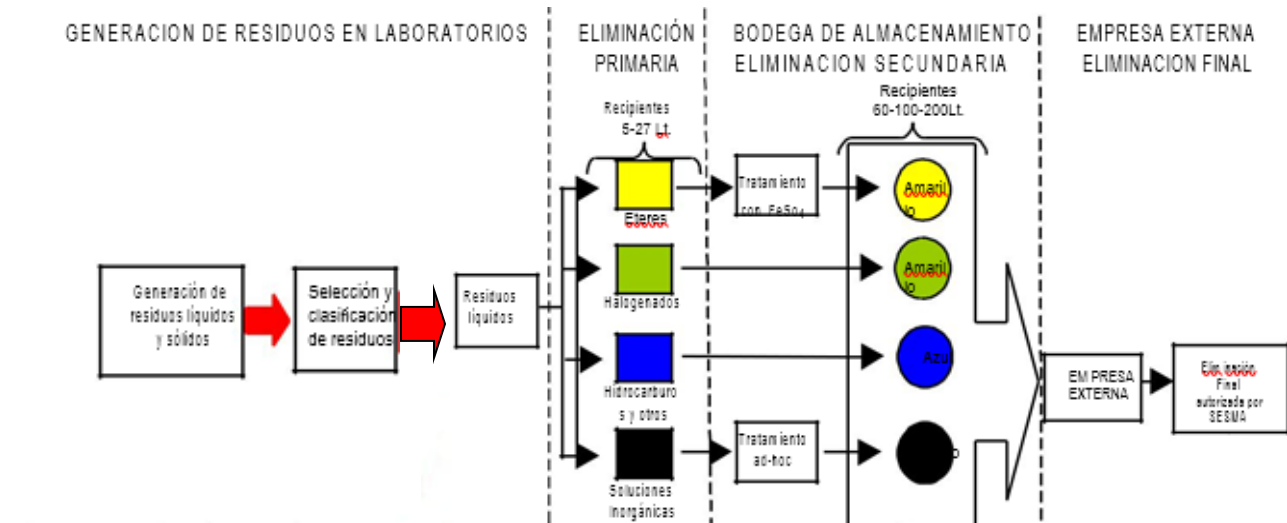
GENERACION DE RESIDUOS EN LABORATORIOS

ELIMINACIÓN PRIMARIA

BODEGA DE ALMACENAMIENTO ELIMINACION SECUNDARIA

EMPRESA EXTERNA ELIMINACION FINAL

Recipientes 5-27 Lt.

Recipientes 60-100-200Lt.

Generación de residuos líquidos y sólidos

Selección y clasificación de residuos

Residuos líquidos

Eteres

Tratamiento con $FeSo_4$

Amarillo

Halogenados

Amarillo

Hidrocarburos y otros

Azul

Soluciones inorgánicas

Tratamiento ad-hoc

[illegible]o

EMPRESA EXTERNA

Eliminación Final autorizada por SESMA